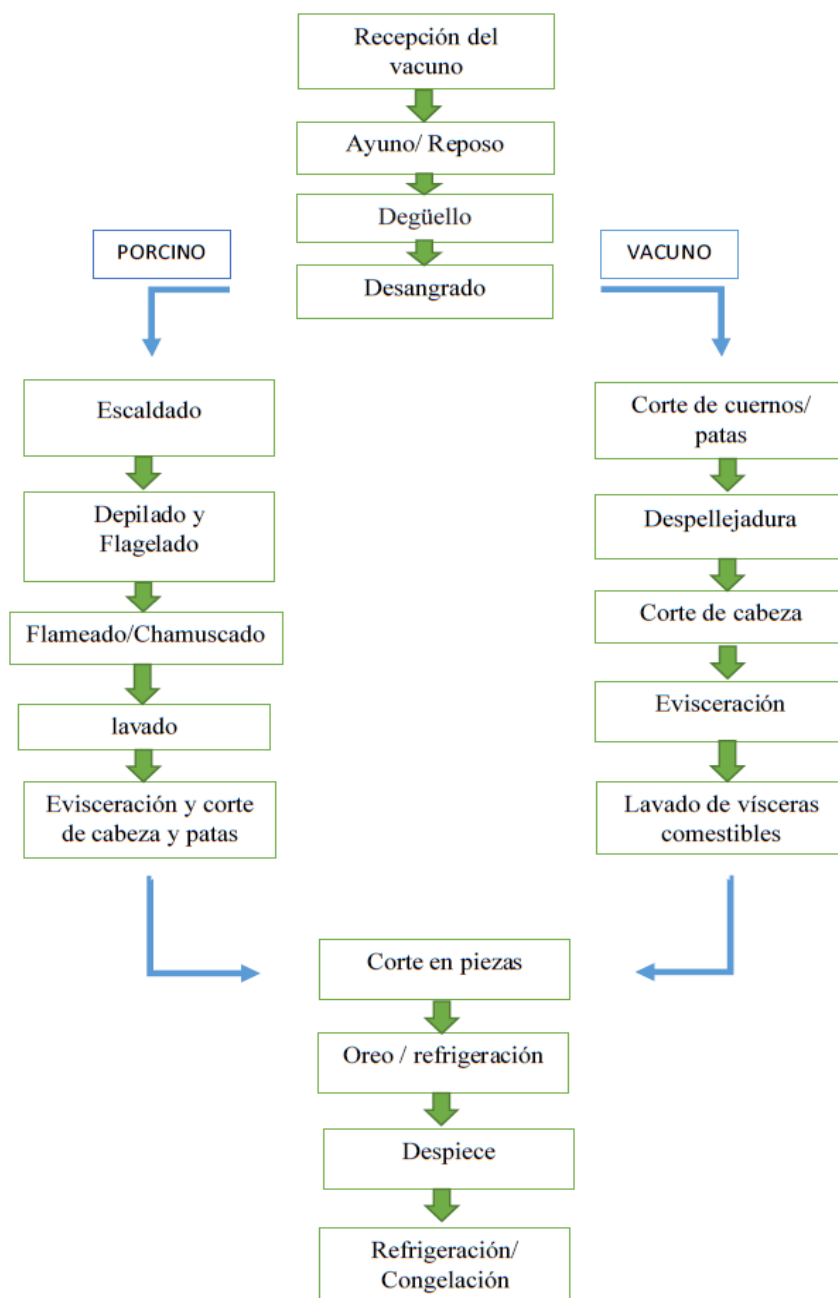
Recepción del vacuno

Ayuno/ Reposo

Degüello

Desangrado

PORCINO

VACUNO

Escaldado

Depilado y Flagelado

Flameado/Chamuscado

lavado

Evisceración y corte de cabeza y patas

Corte de cuernos/ patas

Despellejadura

Corte de cabeza

Evisceración

Lavado de vísceras comestibles

Corte en piezas

Oreo / refrigeración

Despiece

Refrigeración/ Congelación